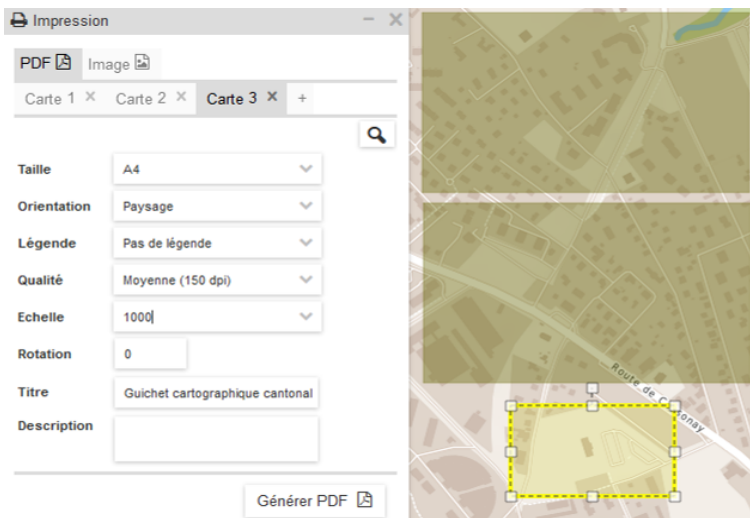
Impression

PDF Image

Carte 1 × Carte 2 × Carte 3 × +

Taille A4

Orientation Paysage

Légende Pas de légende

Qualité Moyenne (150 dpi)

Echelle 1000

Rotation 0

Titre Guichet cartographique cantonal

Description

Générer PDF

Route de C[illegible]onay